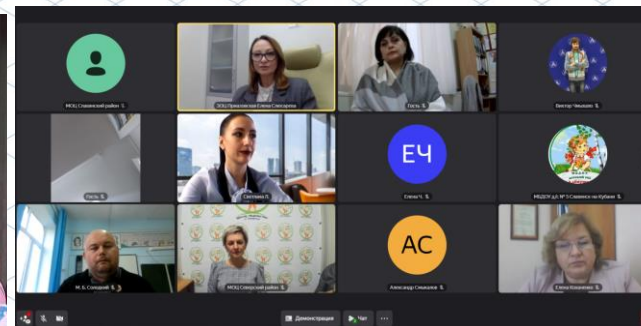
МОЦ Славянский район

ЗОЦ Прилепская Елена Григорьевна

Гость

Виктор Чмырёв

Гость

Светлана

ЕЧ

Елена Ч.

МБДОУ д/с № 3 Славянск-на-Кубани

М. Б. Соловей

МОЦ Северский район

АС

Александр Смышляев

Елена Ковалёва

Демонстрация

Чат

...